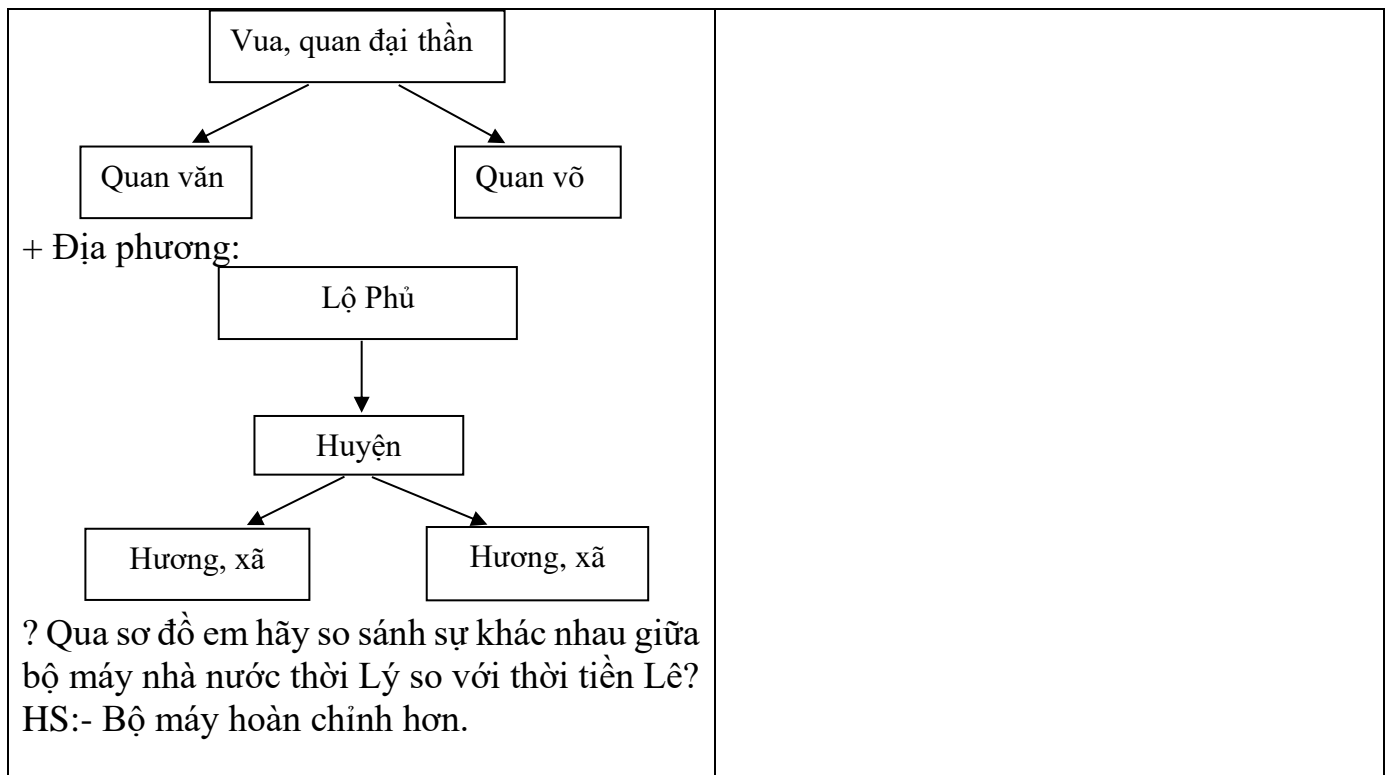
Vua, quan đại thần

Quan văn

Quan võ

+ Địa phương:

Lộ Phủ

Huyện

Hương, xã

Hương, xã

? Qua sơ đồ em hãy so sánh sự khác nhau giữa bộ máy nhà nước thời Lý so với thời tiền Lê?
HS:- Bộ máy hoàn chỉnh hơn.